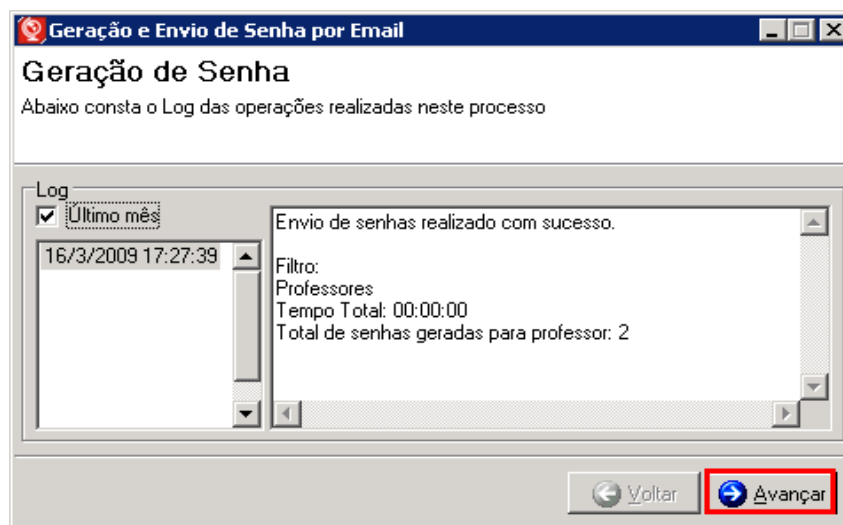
Geração e Envio de Senha por Email

Geração de Senha

Abaixo consta o Log das operações realizadas neste processo

Log

Último mês

16/3/2009 17:27:39

Envio de senhas realizado com sucesso.

Filtro:
Professores
Tempo Total: 00:00:00
Total de senhas geradas para professor: 2

Voltar

Avançar